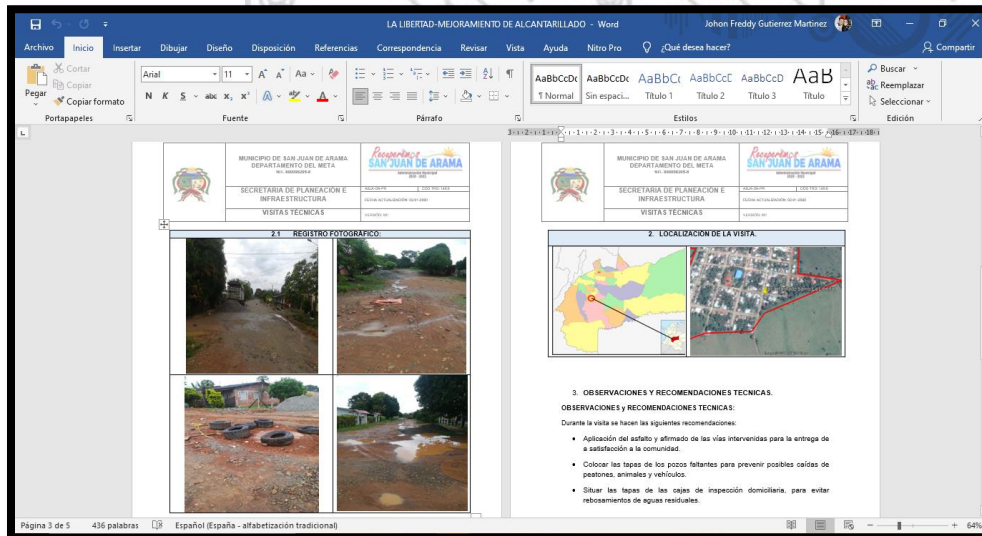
LA LIBERTAD-MEJORAMIENTO DE ALCANTARILLADO - Word

Johon Freddy Gutierrez Martinez

Archivo Inicio Insertar Dibujar Diseño Disposición Referencias Correspondencia Revisar Vista Ayuda Nitro Pro ¿Qué desea hacer? Compartir

Pegar Cortar Copiar Copiar formato Portapapeles

Arial 11 Fuente

Párrafo

AaBbCcDc ¶ Normal AaBbCcDc Sin espaci... AaBbCc Título 1 AaBbCcD Título 2 AaBbCcD Título 3 AaB Título Estilos

Buscar Reemplazar Seleccionar Edición

MUNICIPIO DE SAN JUAN DE ARAMA DEPARTAMENTO DEL META

SAN JUAN DE ARAMA

SECRETARIA DE PLANEACIÓN E INFRAESTRUCTURA

VISITAS TÉCNICAS

2.1 REGISTRO FOTOGRÁFICO:

MUNICIPIO DE SAN JUAN DE ARAMA DEPARTAMENTO DEL META

SAN JUAN DE ARAMA

SECRETARIA DE PLANEACIÓN E INFRAESTRUCTURA

VISITAS TÉCNICAS

2. LOCALIZACIÓN DE LA VISITA.

3. OBSERVACIONES Y RECOMENDACIONES TECNICAS.

OBSERVACIONES y RECOMENDACIONES TECNICAS:

Durante la visita se hacen las siguientes recomendaciones:

• Aplicación del asfalto y afirmado de las vías intervenidas para la entrega de e satisfacción a la comunidad.

• Colocar las tapas de los pozos faltantes para prevenir posibles caídas de peatones, animales y vehículos.

• Situar las tapas de las cajas de inspección domiciliaria, para evitar rebosamientos de aguas residuales.

Página 3 de 5 436 palabras Español (España - alfabetización tradicional) 64%